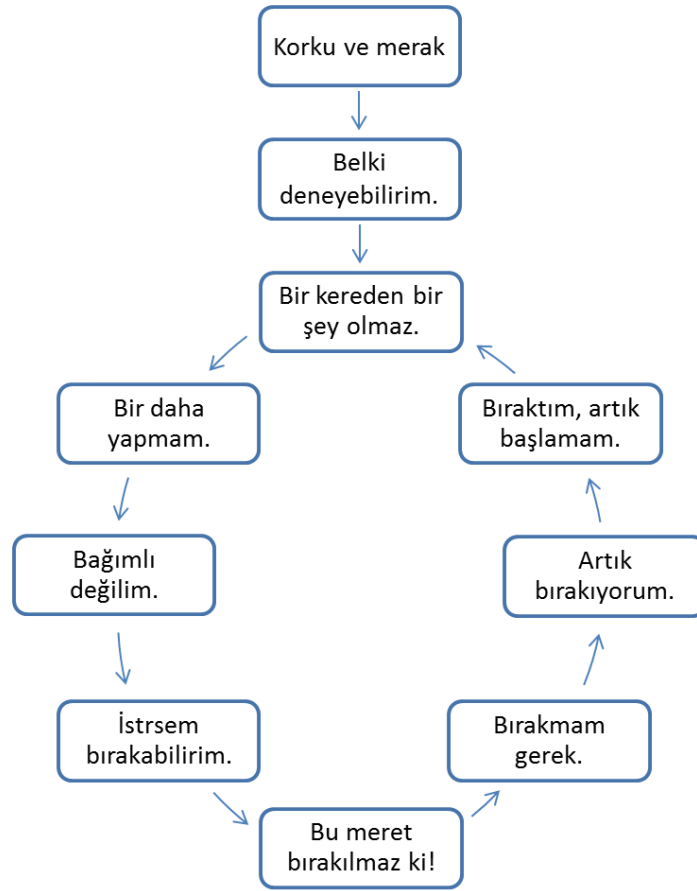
Korku ve merak

Belki deneyebilirim.

Bir kereden bir şey olmaz.

Bir daha yapmam.

Bağımlı değilim.

İstrsem bırakabilirim.

Bu meret bırakılmaz ki!

Bırakmam gerek.

Artık bırakıyorum.

Bıraktım, artık başlamam.